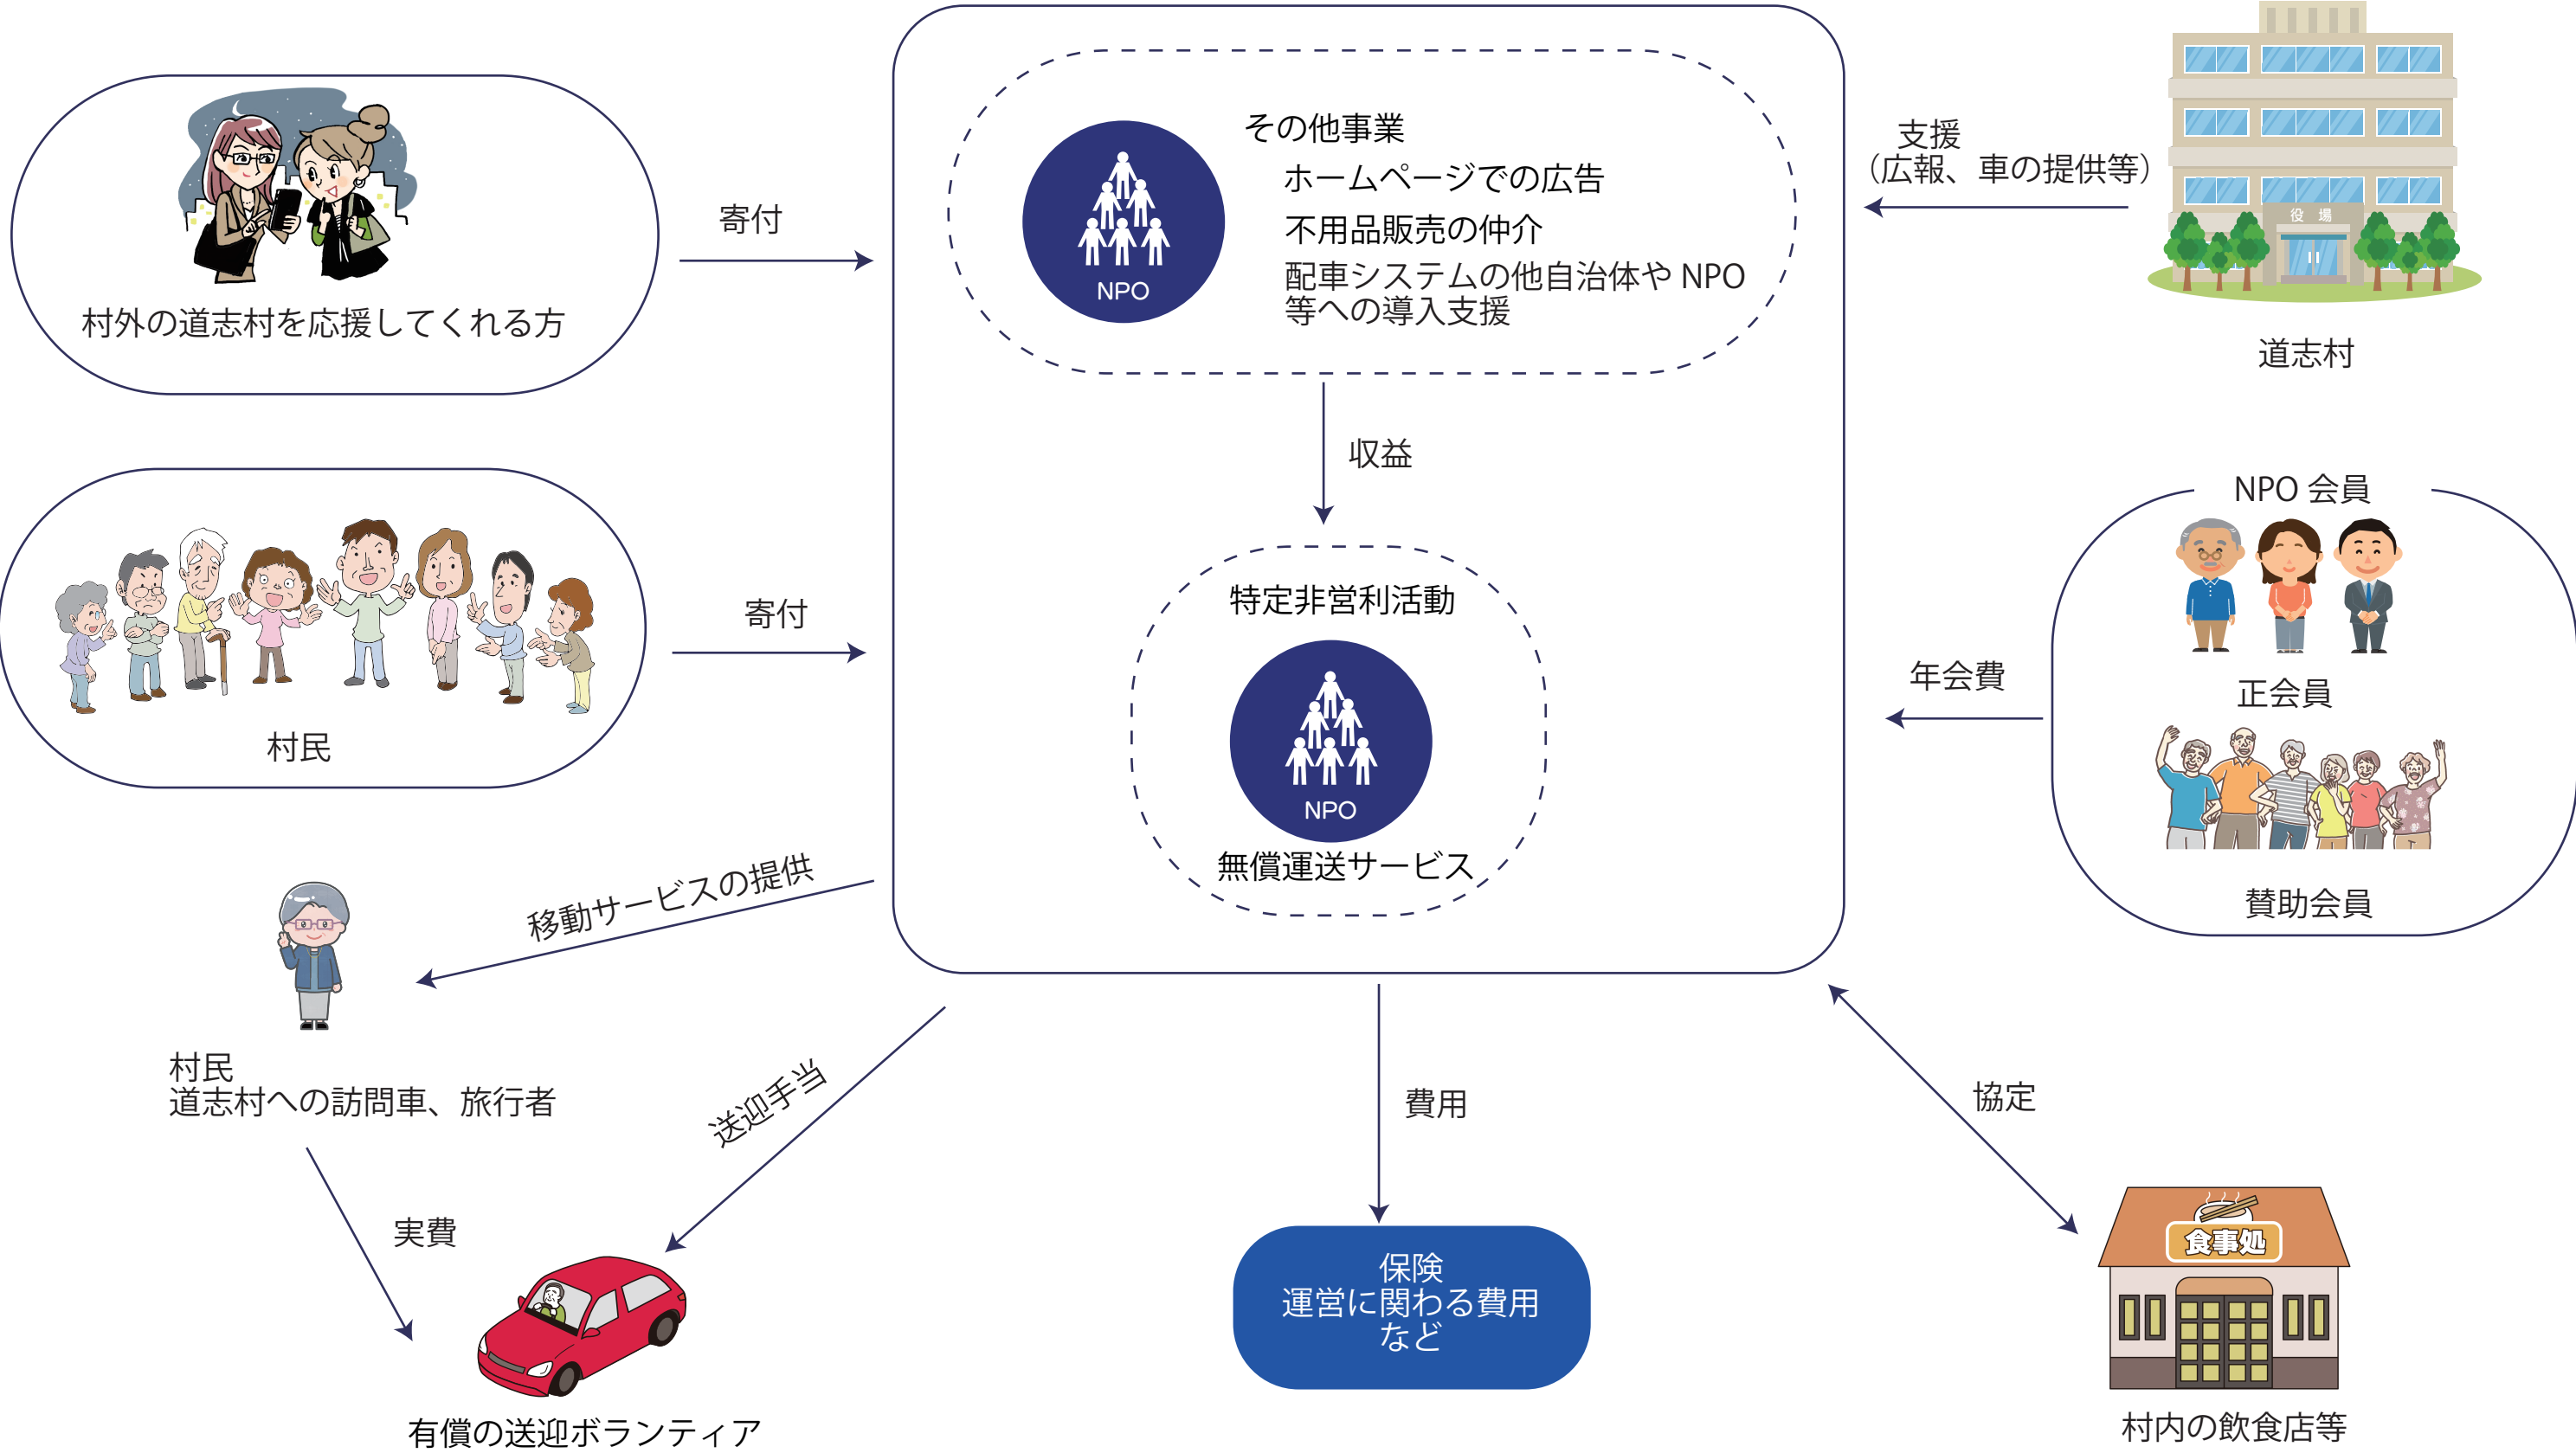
村外の道志村を応援してくれる方

寄付

その他事業
ホームページでの広告
不用品販売の仲介
配車システムの他自治体や NPO 等への導入支援

NPO

支援
（広報、車の提供等）

役場

道志村

村民

寄付

収益

特定非営利活動

NPO

無償運送サービス

NPO 会員

正会員

年会費

賛助会員

移動サービスの提供

村民
道志村への訪問車、旅行者

送迎手当

費用

協定

実費

有償の送迎ボランティア

保険
運営に関わる費用
など

食事処

村内の飲食店等